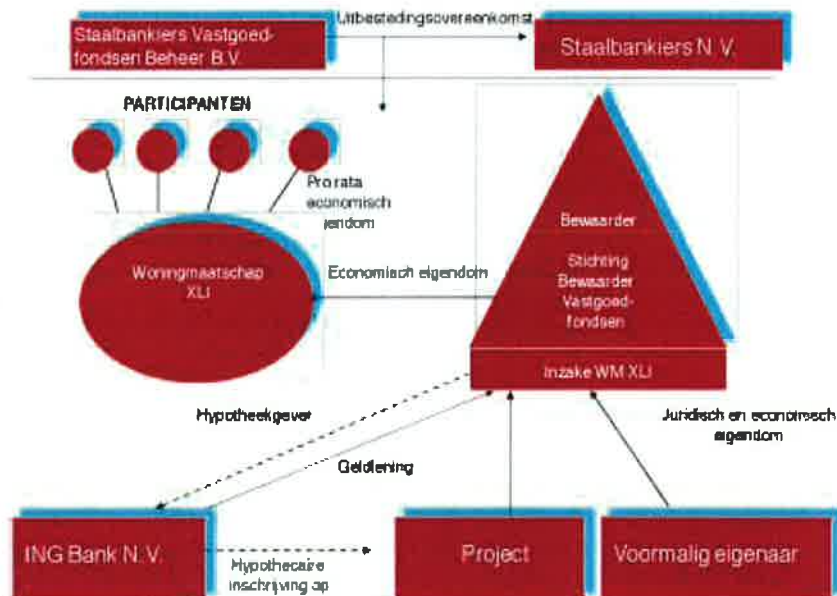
Staalbankiers Vastgoedfondsen Beheer B.V.

Uitbestedingsovereenkomst

Staalbankiers N.V.

PARTICIPANTEN

Pro rata economisch eigendom

Woningmaatschappij XLI

Economisch eigendom

Bewaarder

Stichting Bewaarder Vastgoedfondsen

Inzake WM XLI

Hypotheekgever

Geldlening

Juridisch en economisch eigendom

ING Bank N.V.

Hypothecaire inschrijving op

Project

Voormalig eigenaar